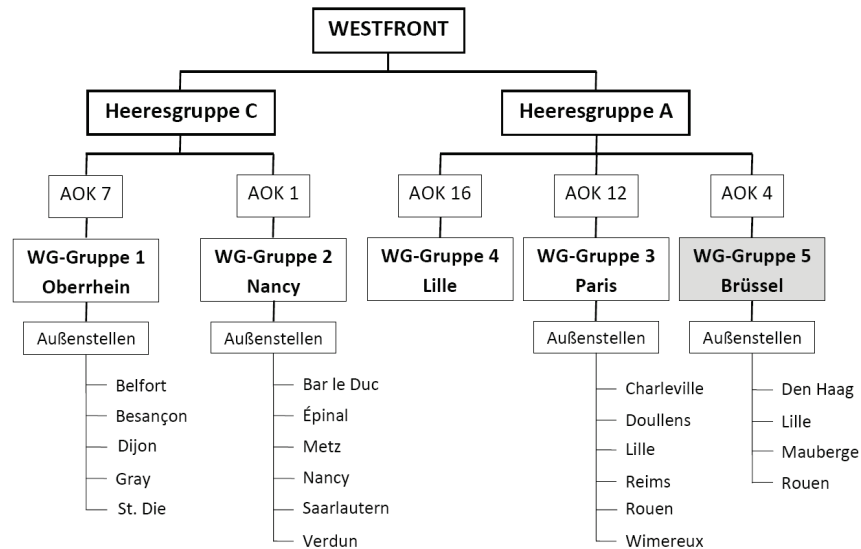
WESTFRONT

Heeresgruppe C

Heeresgruppe A

AOK 7

WG-Gruppe 1 Oberrhein

Außenstellen

Belfort
Besançon
Dijon
Gray
St. Die

AOK 1

WG-Gruppe 2 Nancy

Außenstellen

Bar le Duc
Épinal
Metz
Nancy
Saarlautern
Verdun

AOK 16

WG-Gruppe 4 Lille

AOK 12

WG-Gruppe 3 Paris

Außenstellen

Charleville
Doullens
Lille
Reims
Rouen
Wimereux

AOK 4

WG-Gruppe 5 Brüssel

Außenstellen

Den Haag
Lille
Mauberge
Rouen